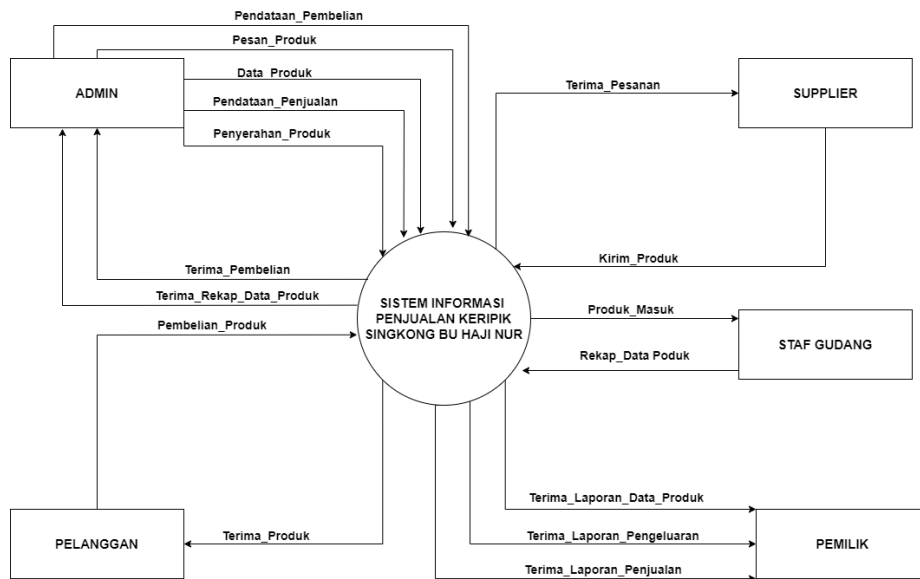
Pendataan_Pembelian

Pesan_Produk

ADMIN

Data_Produk

Pendataan_Penjualan

Penyerahan_Produk

Terima_Pesanan

SUPPLIER

Kirim_Produk

Terima_Pembelian

Terima_Rekap_Data_Produk

SISTEM INFORMASI PENJUALAN KERIPIK SINGKONG BU HAJI NUR

Produk_Masuk

Pembelian_Produk

STAF GUDANG

Rekap_Data Poduk

Terima_Laporan_Data_Produk

PELANGGAN

Terima_Produk

Terima_Laporan_Pengeluaran

PEMILIK

Terima_Laporan_Penjualan